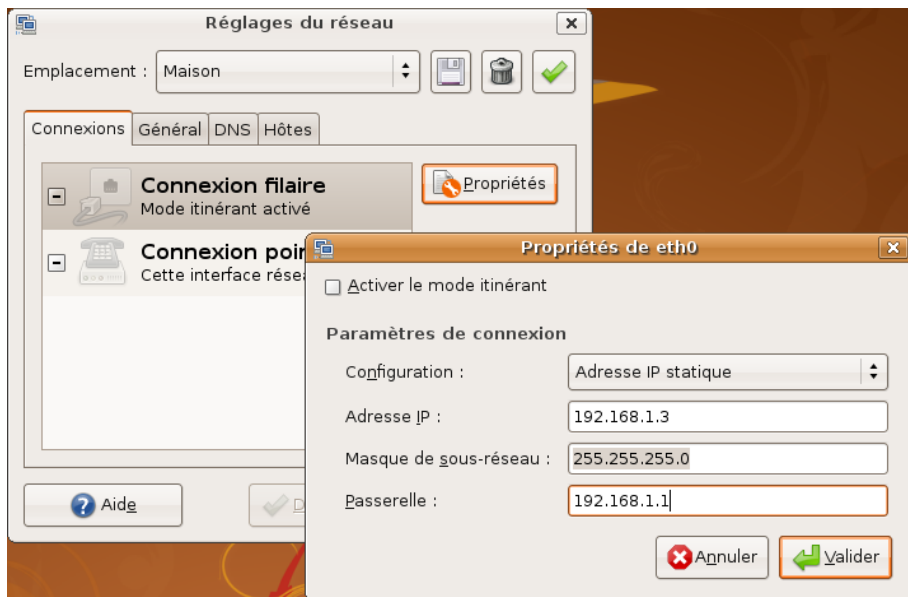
Réglages du réseau

Emplacement : Maison

Connexions | Général | DNS | Hôtes

Connexion filaire
Mode itinérant activé

Propriétés

Connexion poir
Cette interface résea

Aide

D

Propriétés de eth0

Activer le mode itinérant

Paramètres de connexion

Configuration : Adresse IP statique

Adresse IP : 192.168.1.3

Masque de sous-réseau : 255.255.255.0

Passerelle : 192.168.1.1

Annuler

Valider